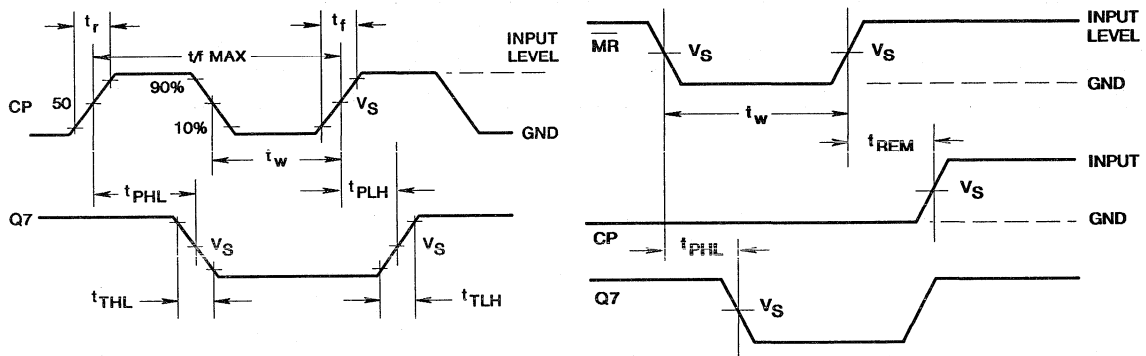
$t_r$

1/f MAX

$t_f$

INPUT LEVEL

CP

50

90%

10%

$V_S$

GND

$t_w$

$t_{PHL}$

$t_{PLH}$

Q7

$V_S$

$V_S$

$t_{THL}$

$t_{TLH}$

$\overline{MR}$

$V_S$

$V_S$

INPUT LEVEL

GND

$t_w$

$t_{REM}$

INPUT

$V_S$

GND

CP

$t_{PHL}$

Q7

$V_S$